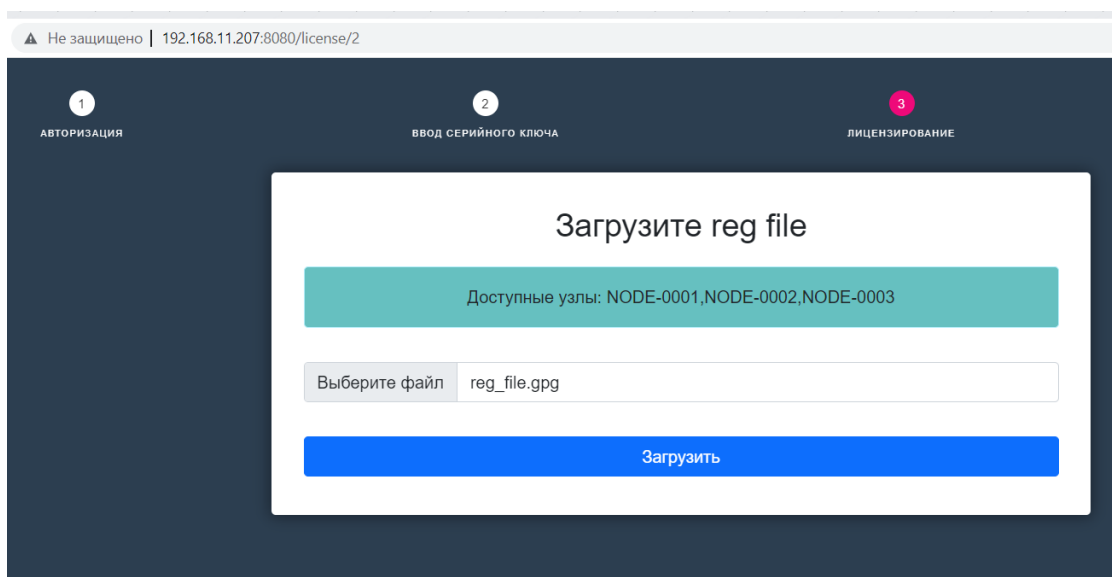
Не защищено | 192.168.11.207:8080/license/2

1
АВТОРИЗАЦИЯ

2
ВВОД СЕРИЙНОГО КЛЮЧА

3
ЛИЦЕНЗИРОВАНИЕ

Загрузите reg file

Доступные узлы: NODE-0001,NODE-0002,NODE-0003

Выберите файл reg_file.gpg

Загрузить